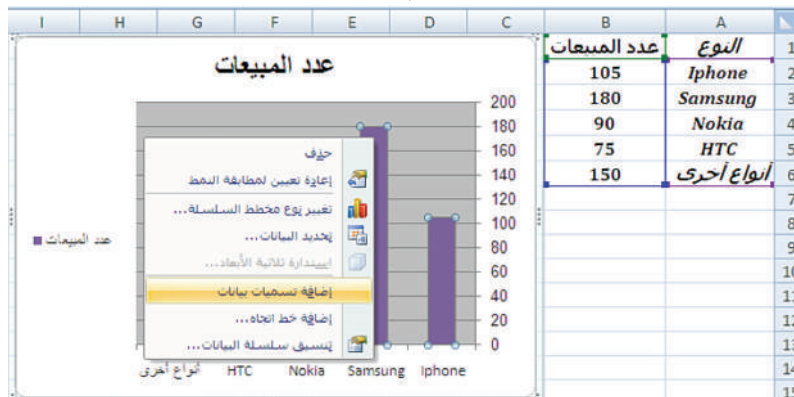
| I | H | G | F | E | D | C | B | A | |
|---|---|---|---|---|---|---|---|---|---|
| | | | | | | | عدد المبيعات | النوع | 1 |
| | | | | | | | 105 | Iphone | 2 |
| | | | | | | | 180 | Samsung | 3 |
| | | | | | | | 90 | Nokia | 4 |
| | | | | | | | 75 | HTC | 5 |
| | | | | | | | 150 | أنواع أخرى | 6 |
| | | | | | | | | | 7 |
| | | | | | | | | | 8 |
| | | | | | | | | | 9 |
| | | | | | | | | | 10 |
| | | | | | | | | | 11 |
| | | | | | | | | | 12 |
| | | | | | | | | | 13 |
| | | | | | | | | | 14 |

عدد المبيعات

200
180
160
140
120
100
80
60
40
20
0

حذف
إعادة تعيين لمطابقة النمط
تغيير نوع مخطط السلسلة...
تحديد البيانات...
استدارة ثلاثية الأبعاد...
إضافة تسميات بيانات
إضافة خط اتجاه...
تنسيق سلسلة البيانات...

عدد المبيعات

أنواع أخرى HTC Nokia Samsung Iphone